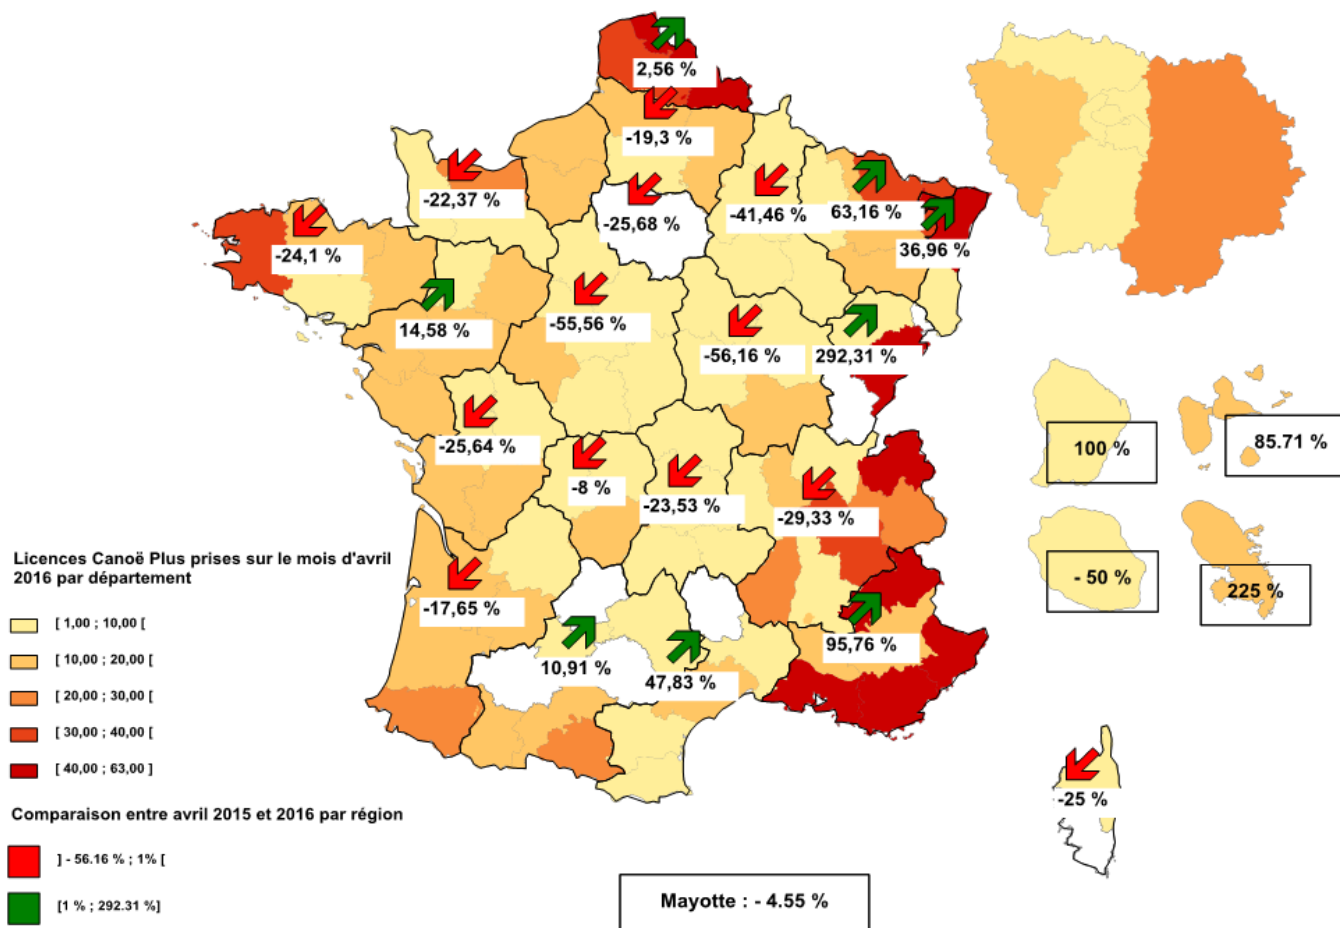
2,56 %

-19,3 %

-22,37 %

-25,68 %

-41,46 %

63,16 %

36,96 %

-24,1 %

14,58 %

-55,56 %

-56,16 %

292,31 %

100 %

85.71 %

-25,64 %

-8 %

-23,53 %

-29,33 %

- 50 %

225 %

Licences Canoë Plus prises sur le mois d'avril 2016 par département

-17,65 %

10,91 %

47,83 %

95,76 %

[ 1,00 ; 10,00 [

[ 10,00 ; 20,00 [

[ 20,00 ; 30,00 [

[ 30,00 ; 40,00 [

[ 40,00 ; 63,00 ]

-25 %

Comparaison entre avril 2015 et 2016 par région

] - 56.16 % ; 1% [

[1 % ; 292.31 %]

Mayotte : - 4.55 %